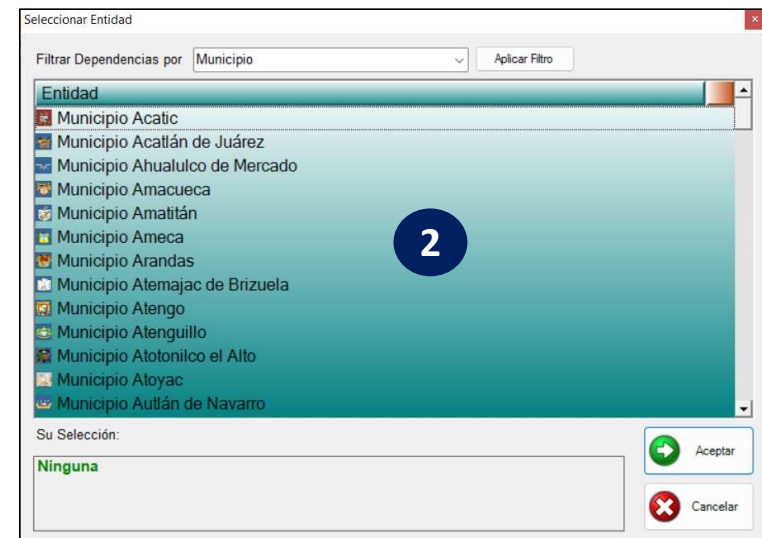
Seleccionar Entidad

Filtrar Dependencias por Municipio

Aplicar Filtro

Entidad

Municipio Acatic
Municipio Acatlán de Juárez
Municipio Ahualulco de Mercado
Municipio Amacueca
Municipio Amatitán
Municipio Ameca
Municipio Arandas
Municipio Atemajac de Brizuela
Municipio Atengo
Municipio Atenguillo
Municipio Atotonilco el Alto
Municipio Atoyac
Municipio Autlán de Navarro

2

Su Selección:

Ninguna

Aceptar

Cancelar